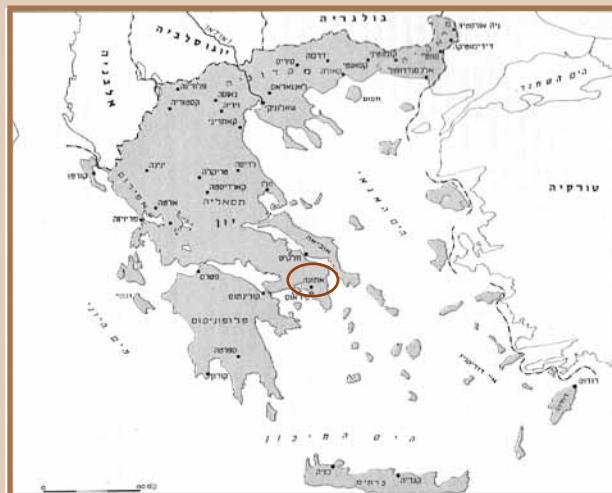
בולגריה
יוגוסלביה
אלבניה
מקדוניה
דרמה
סרס
קוואלה
קסנתי
קומוטיני
אלכסנדרופוליס
דידימוטיכו
ניה אורסטיאס
תסוס
סלוניקי
פלורינה
קסטוריה
קוזאני
ורויה
אדסה
קטריני
קורפו
יאנינה
טריקלה
לריסה
קרדיצה
תסליה
אפירוס
ארטה
פרוזה
וולוס
יוון
הים האגאי
תורקיה
הים השחור
כלקיס
אתונה
פטרס
קורינתוס
פלופוניסוס
ספרטה
קלמטה
הים היוני
הים התיכון
איי הדודקנס
רודוס
כרתים
חניה
הרקליון